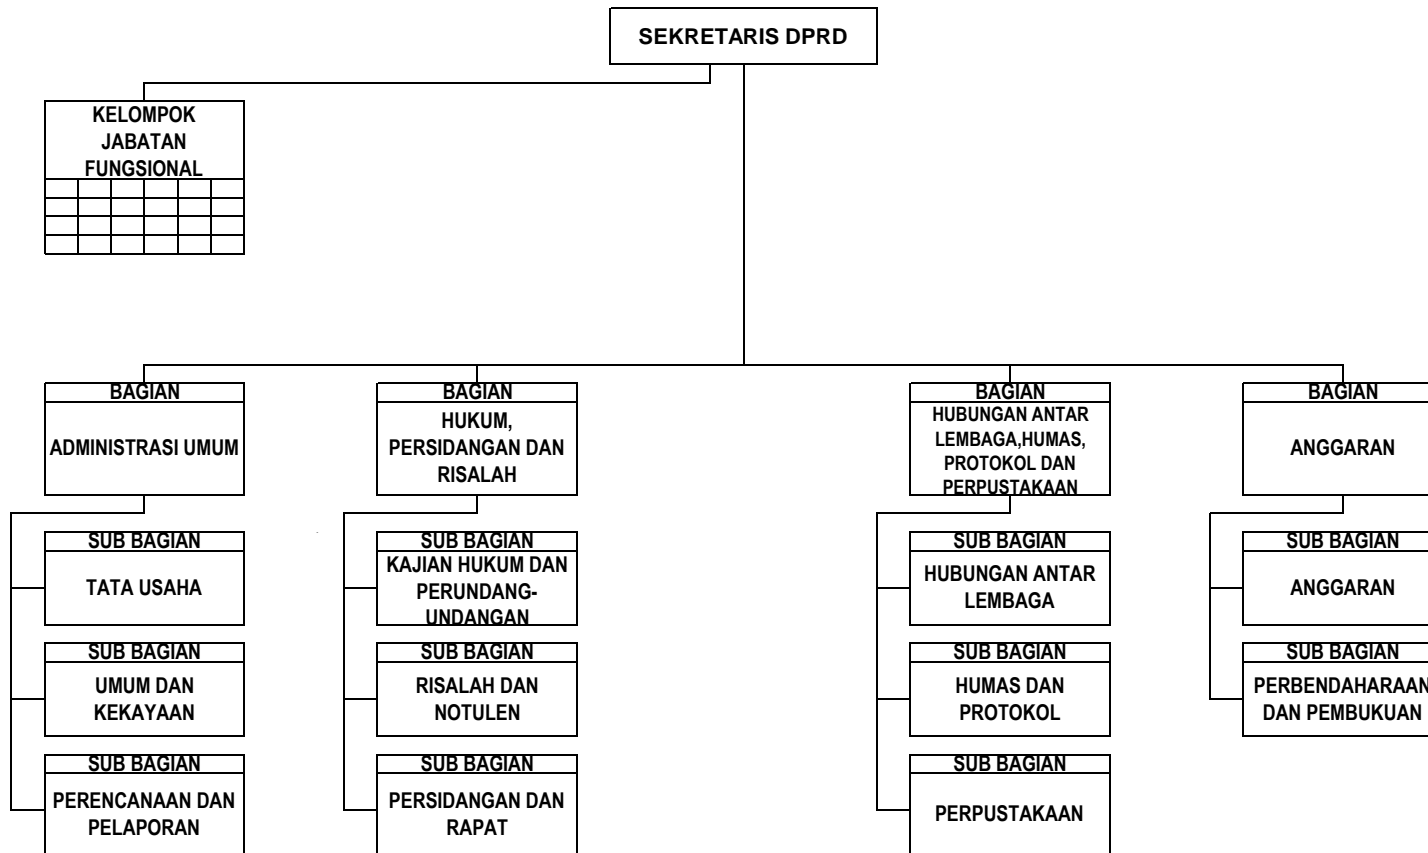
SEKRETARIS DPRD

KELOMPOK JABATAN FUNGSIONAL

BAGIAN
ADMINISTRASI UMUM

SUB BAGIAN
TATA USAHA

SUB BAGIAN
UMUM DAN KEKAYAAN

SUB BAGIAN
PERENCANAAN DAN PELAPORAN

BAGIAN
HUKUM, PERSIDANGAN DAN RISALAH

SUB BAGIAN
KAJIAN HUKUM DAN PERUNDANG-UNDANGAN

SUB BAGIAN
RISALAH DAN NOTULEN

SUB BAGIAN
PERSIDANGAN DAN RAPAT

BAGIAN
HUBUNGAN ANTAR LEMBAGA,HUMAS, PROTOKOL DAN PERPUSTAKAAN

SUB BAGIAN
HUBUNGAN ANTAR LEMBAGA

SUB BAGIAN
HUMAS DAN PROTOKOL

SUB BAGIAN
PERPUSTAKAAN

BAGIAN
ANGGARAN

SUB BAGIAN
ANGGARAN

SUB BAGIAN
PERBENDAHARAAN DAN PEMBUKUAN